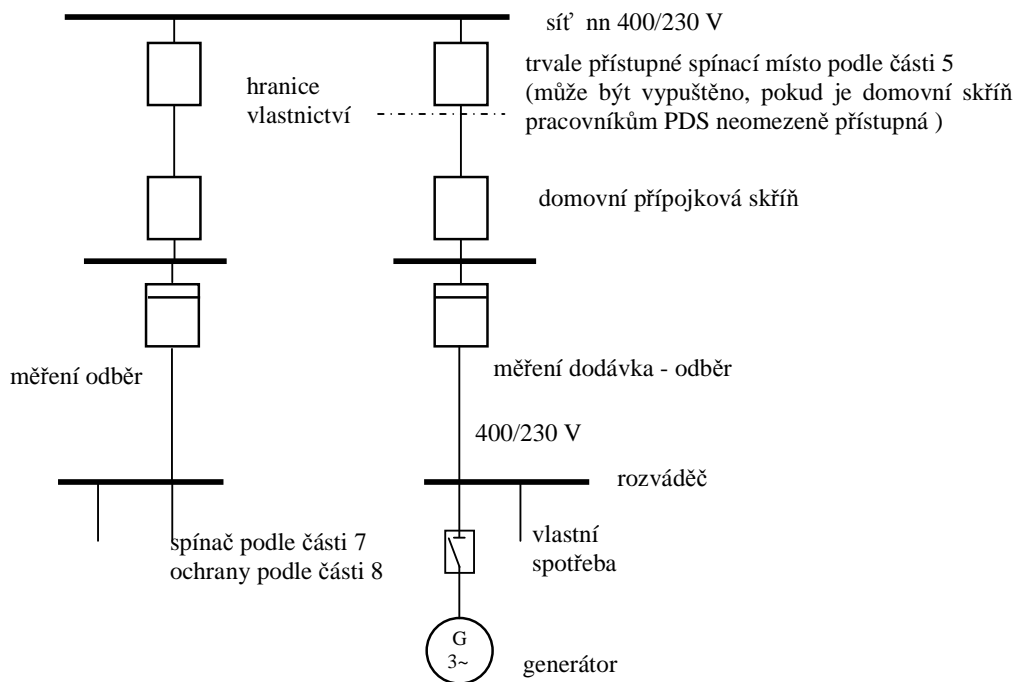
síť nn 400/230 V

trvale přístupné spínací místo podle části 5 (může být vypuštěno, pokud je domovní skříň pracovníkům PDS neomezeně přístupná )

hranice vlastnictví

domovní přípojková skříň

měření odběr

měření dodávka - odběr

400/230 V

rozváděč

spínač podle části 7
ochrany podle části 8

vlastní spotřeba

G
3~

generátor